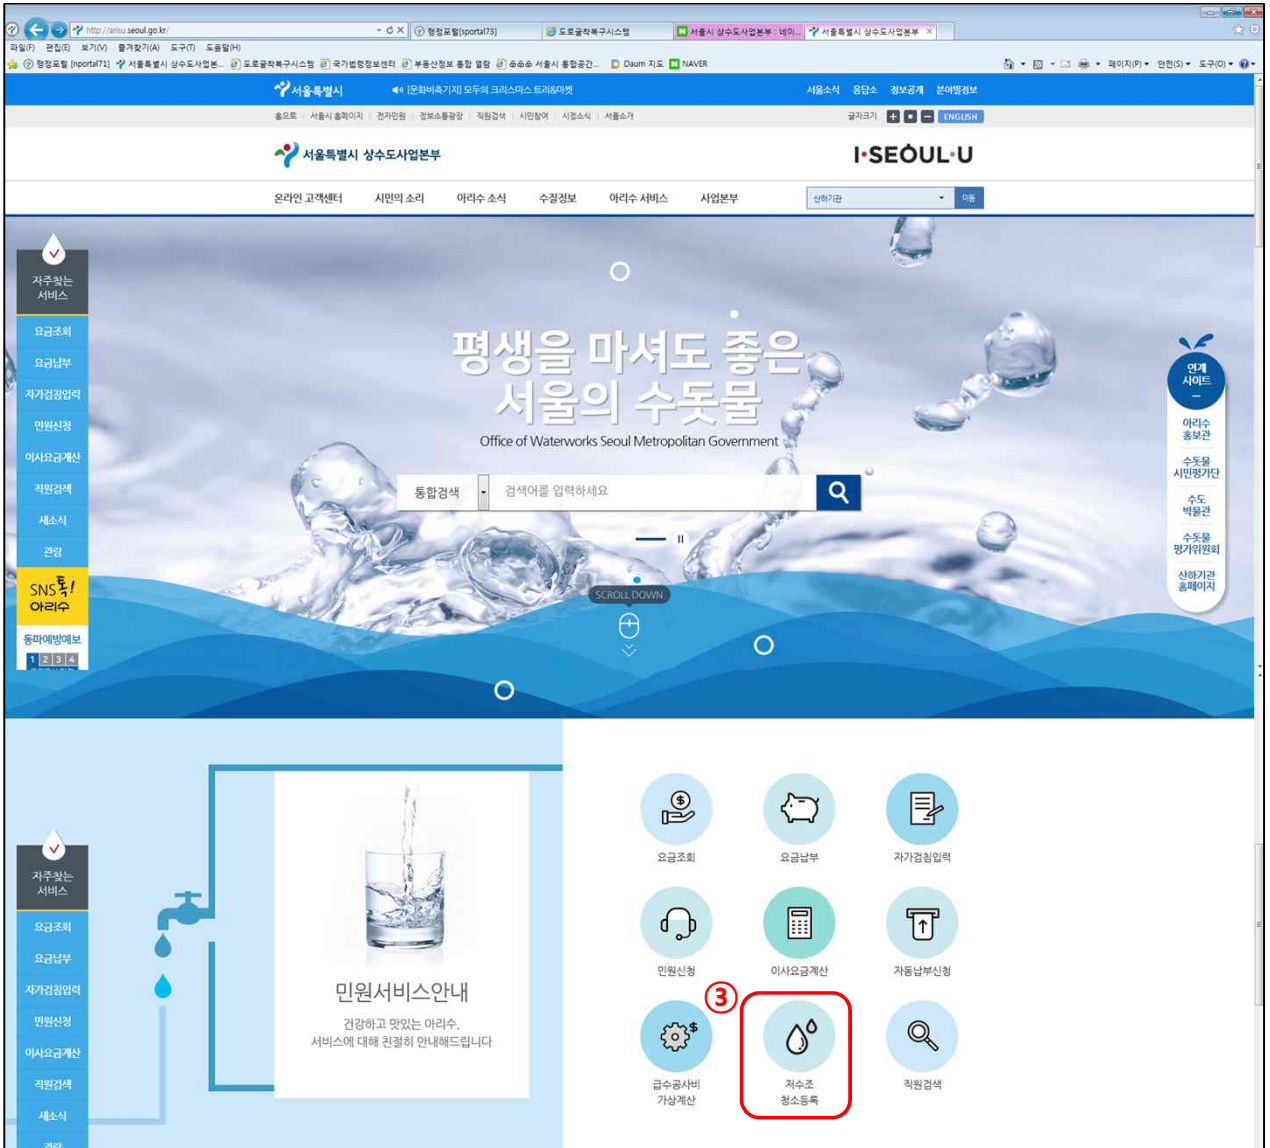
http://arisu.seoul.go.kr/
행정포털[sportal73]
도로굴착복구시스템
서울시 상수도사업본부 : 네이...
서울특별시 상수도사업본부

파일(F) 편집(E) 보기(V) 즐겨찾기(A) 도구(T) 도움말(H)
행정포털 [nportal71] 서울특별시 상수도사업본... 도로굴착복구시스템 국가법령정보센터 부동산정보 통합 열람 솜솜솜 서울시 통합공간... Daum 지도 NAVER
페이지(P) 안전(S) 도구(O)

서울특별시
[문화비축기지] 모두의 크리스마스 트리&마켓
서울소식 응답소 정보공개 분야별정보
홈으로 서울시 홈페이지 전자민원 정보소통광장 직원검색 시민참여 시정소식 서울소개
글자크기 ENGLISH

서울특별시 상수도사업본부
I·SEOUL·U

온라인 고객센터 시민의 소리 아리수 소식 수질정보 아리수 서비스 사업본부
산하기관 이동

자주찾는 서비스
요금조회
요금납부
자가검침입력
민원신청
이사요금계산
직원검색
새소식
관람
SNS톡! 아리수
동파예방예보
1 2 3 4

평생을 마셔도 좋은 서울의 수돗물
Office of Waterworks Seoul Metropolitan Government
통합검색
검색어를 입력하세요
SCROLL DOWN

연계 사이트
아리수 홍보관
수돗물 시민평가단
수도 박물관
수돗물 평가위원회
산하기관 홈페이지

자주찾는 서비스
요금조회
요금납부
자가검침입력
민원신청
이사요금계산
직원검색
새소식
관람

민원서비스안내
건강하고 맛있는 아리수,
서비스에 대해 친절히 안내해드립니다

요금조회
요금납부
자가검침입력
민원신청
이사요금계산
자동납부신청
③
급수공사비 가상계산
저수조 청소등록
직원검색